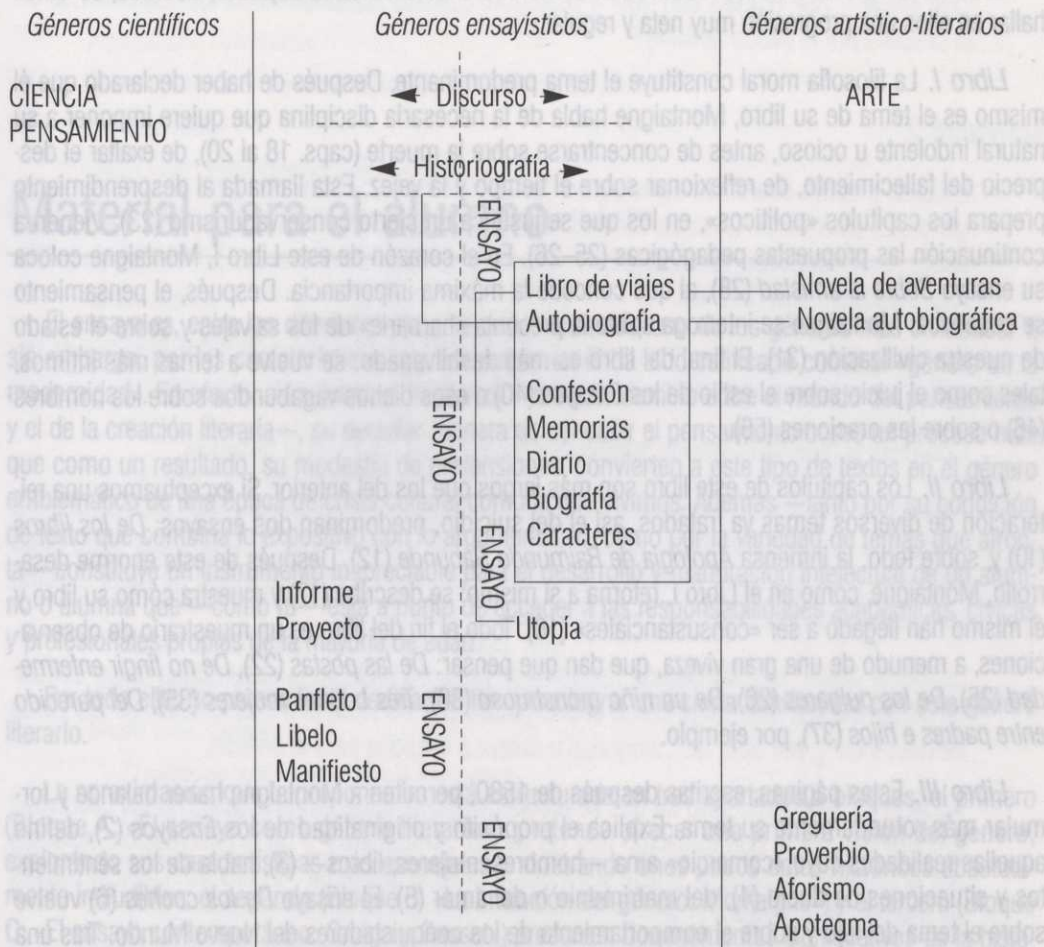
Géneros científicos

Géneros ensayísticos

Géneros artístico-literarios

CIENCIA
PENSAMIENTO

Discurso

ARTE

Historiografía

ENSAYO

Libro de viajes
Autobiografía

Novela de aventuras
Novela autobiográfica

ENSAYO

Confesión
Memorias
Diario
Biografía
Caracteres

ENSAYO

Informe
Proyecto

Utopía

Panfleto
Libelo
Manifiesto

ENSAYO

ENSAYO

Greguería
Proverbio
Aforismo
Apotegma